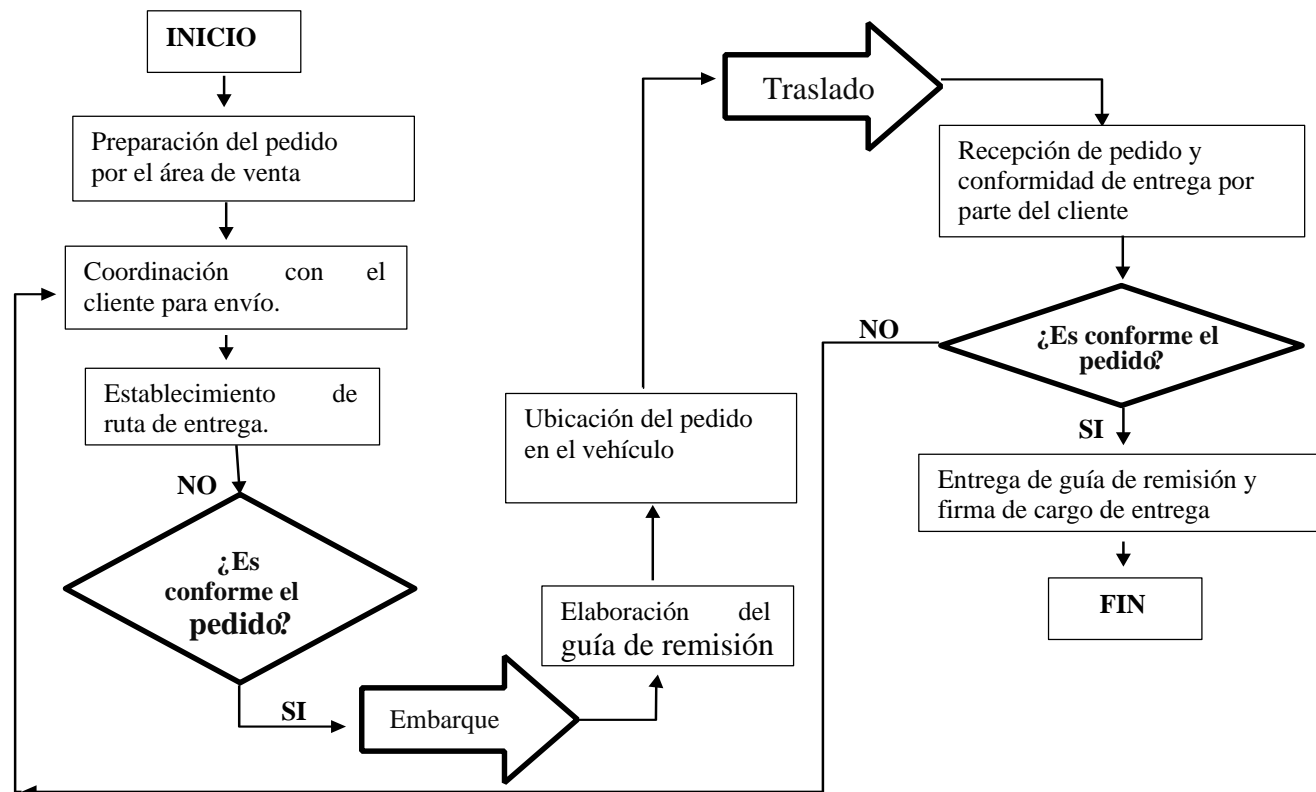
INICIO

Preparación del pedido por el área de venta

Coordinación con el cliente para envío.

Establecimiento de ruta de entrega.

NO

¿Es conforme el pedido?

SI

Embarque

Elaboración del guía de remisión

Ubicación del pedido en el vehículo

Traslado

Recepción de pedido y conformidad de entrega por parte del cliente

NO

¿Es conforme el pedido?

SI

Entrega de guía de remisión y firma de cargo de entrega

FIN